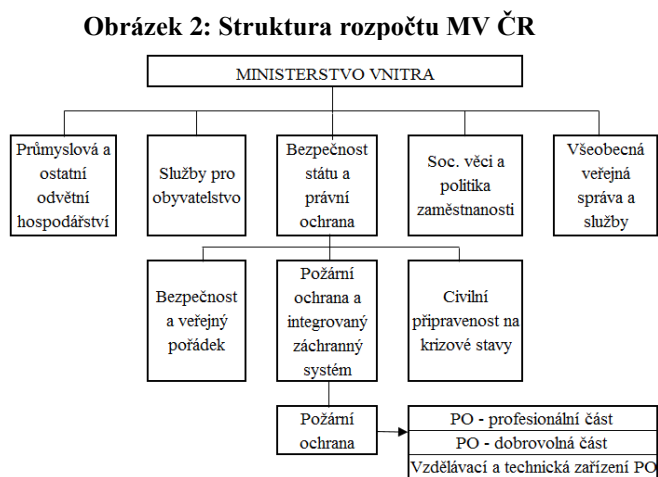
Obrázek 2: Struktura rozpočtu MV ČR

MINISTERSTVO VNITRA

Průmyslová a ostatní odvětní hospodářství

Služby pro obyvatelstvo

Bezpečnost státu a právní ochrana

Soc. věci a politika zaměstnanosti

Všeobecná veřejná správa a služby

Bezpečnost a veřejný pořádek

Požární ochrana a integrovaný záchranný systém

Civilní připravenost na krizové stavy

Požární ochrana

PO - profesionální část

PO - dobrovolná část

Vzdělávací a technická zařízení PO